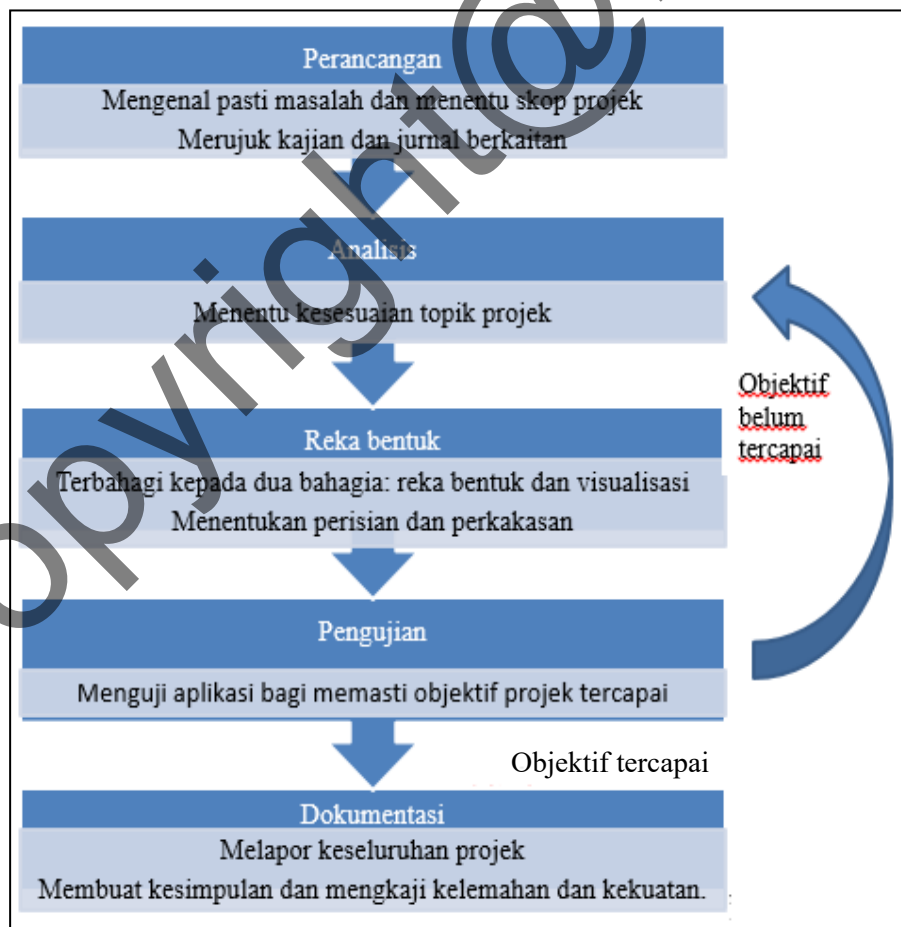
Perancangan
Mengenal pasti masalah dan menentu skop projek
Merujuk kajian dan jurnal berkaitan

Analisis
Menentu kesesuaian topik projek

Objektif belum tercapai

Reka bentuk
Terbahagi kepada dua bahagia: reka bentuk dan visualisasi
Menentukan perisian dan perkakasan

Pengujian
Menguji aplikasi bagi memasti objektif projek tercapai

Objektif tercapai

Dokumentasi
Melapor keseluruhan projek
Membuat kesimpulan dan mengkaji kelemahan dan kekuatan.

Copyright@